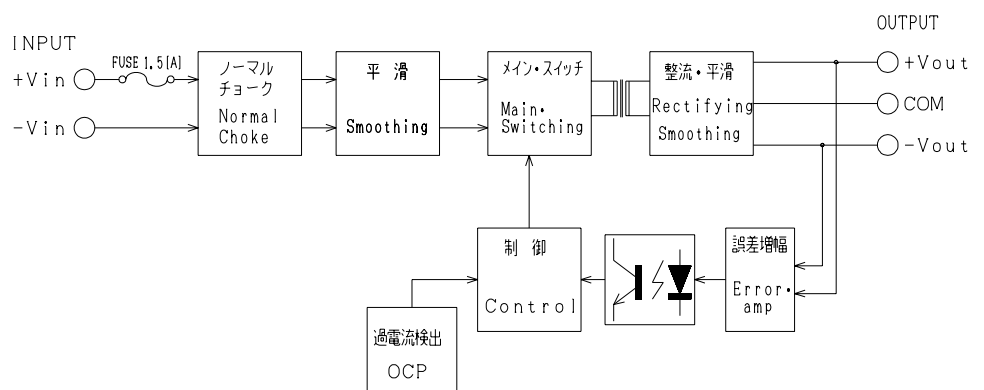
INPUT

+Vin

-Vin

FUSE 1.5[A]

ノーマル チョーク

Normal Choke

平 滑

Smoothing

メイン・スイッチ

Main・ Switching

整流・平滑

Rectifying Smoothing

OUTPUT

+Vout

COM

-Vout

制 御

Control

誤差増幅

Error・ amp

過電流検出

OCP